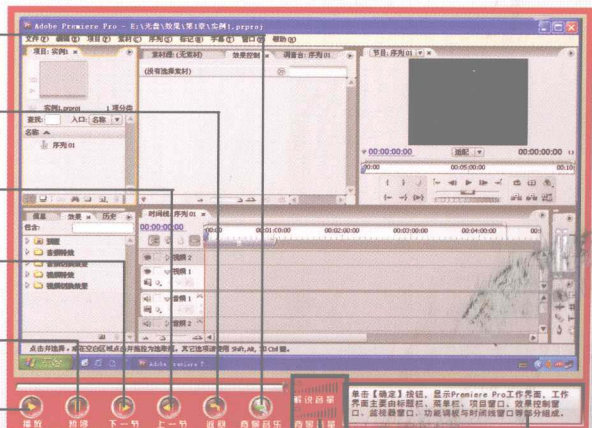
Adobe Premiere Pro - E:\光盘\效果\第1章\实例1.prproj

文件(F) 编辑(E) 项目(P) 素材(C) 序列(S) 标记(M) 字幕(T) 窗口(W) 帮助(H)

项目: 实例1 ×

素材源: (无素材) 效果控制 × 调音台: 序列 01

(没有选择素材)

节目: 序列 01 ×

实例1.prproj 1 项分类

查找: 入口: 名称

名称

序列 01

00:00:00:00 适配 00:00:00:00

00:00 00:00:05:00 00:00:10:00

信息 效果 × 历史

包含:

预置

音频特效

音频切换效果

视频特效

视频切换效果

时间线: 序列 01 ×

00:00:00:00

00:00 00:00:15:00 00:00:30:00

视频 2

视频 1

音频 1

音频 2

点击并选择，或者在空白区域点击并拖动为选择框。其它选项请使用 Shift, Alt, 和 Ctrl 键。

开始 Adobe Premiere P...

播放 暂停 下一节 上一节 返回 音量音乐

解说音量

音效音量

单击【确定】按钮，显示Premiere Pro工作界面。工作界面主要由标题栏、菜单栏、项目窗口、效果控制窗口、监视器窗口、功能调板与时间线窗口等部分组成。